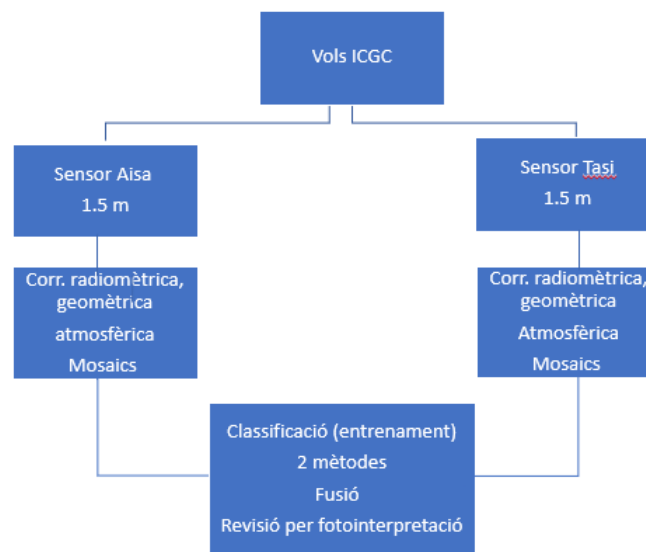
Vols ICGC

Sensor Aisa
1.5 m

Corr. radiomètrica, geomètrica
atmosfèrica
Mosaics

Sensor Tasi
1.5 m

Corr. radiomètrica, geomètrica
Atmosfèrica
Mosaics

Classificació (entrenament)
2 mètodes
Fusió
Revisió per fotointerpretació